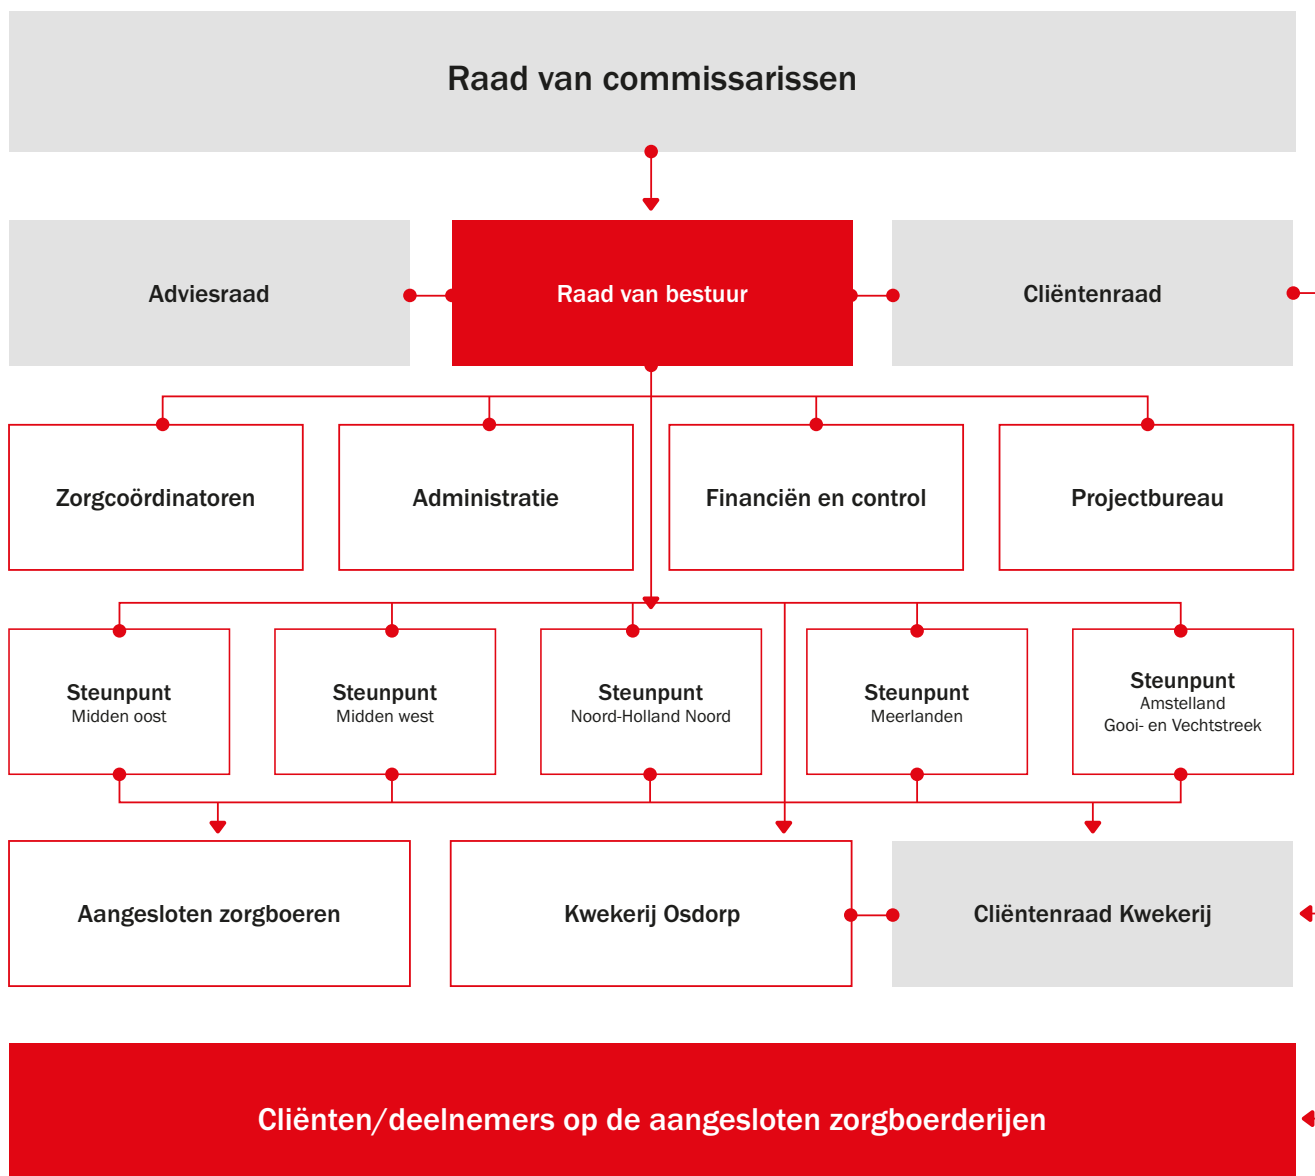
Raad van commissarissen

Adviesraad

Raad van bestuur

Cliëntenraad

Zorgcoördinatoren

Administratie

Financiën en control

Projectbureau

Steunpunt
Midden oost

Steunpunt
Midden west

Steunpunt
Noord-Holland Noord

Steunpunt
Meerlanden

Steunpunt
Amstelland
Gooi- en Vechtstreek

Aangesloten zorgboeren

Kwekerij Osdorp

Cliëntenraad Kwekerij

Cliënten/deelnemers op de aangesloten zorgboerderijen